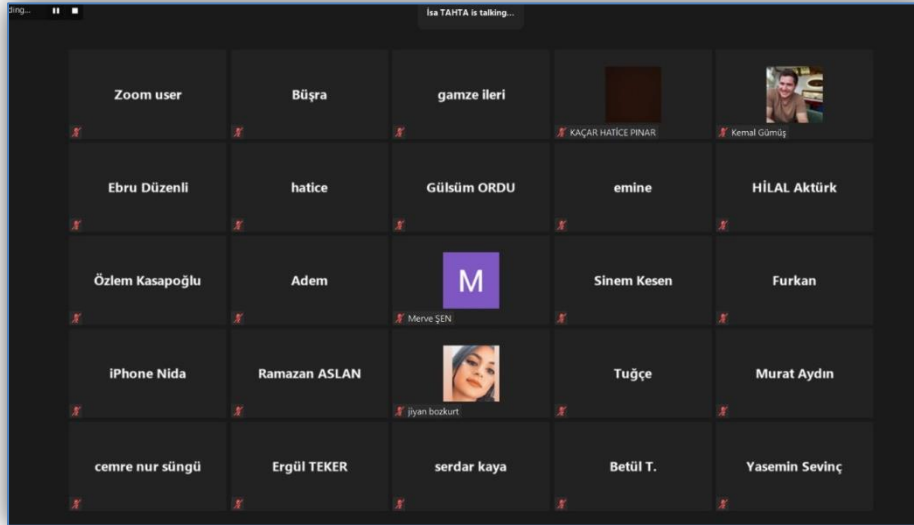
ding...

İsa TAHTA is talking...

Zoom user

Büşra

gamze ileri

KAÇAR HATİCE PINAR

Kemal Gümüş

Ebru Düzenli

hatice

Gülsüm ORDU

emine

HİLAL Aktürk

Özlem Kasapoğlu

Adem

M

Merve ŞEN

Sinem Kesen

Furkan

iPhone Nida

Ramazan ASLAN

jiyan bozkurt

Tuğçe

Murat Aydın

cemre nur süngü

Ergül TEKER

serdar kaya

Betül T.

Yasemin Sevinç